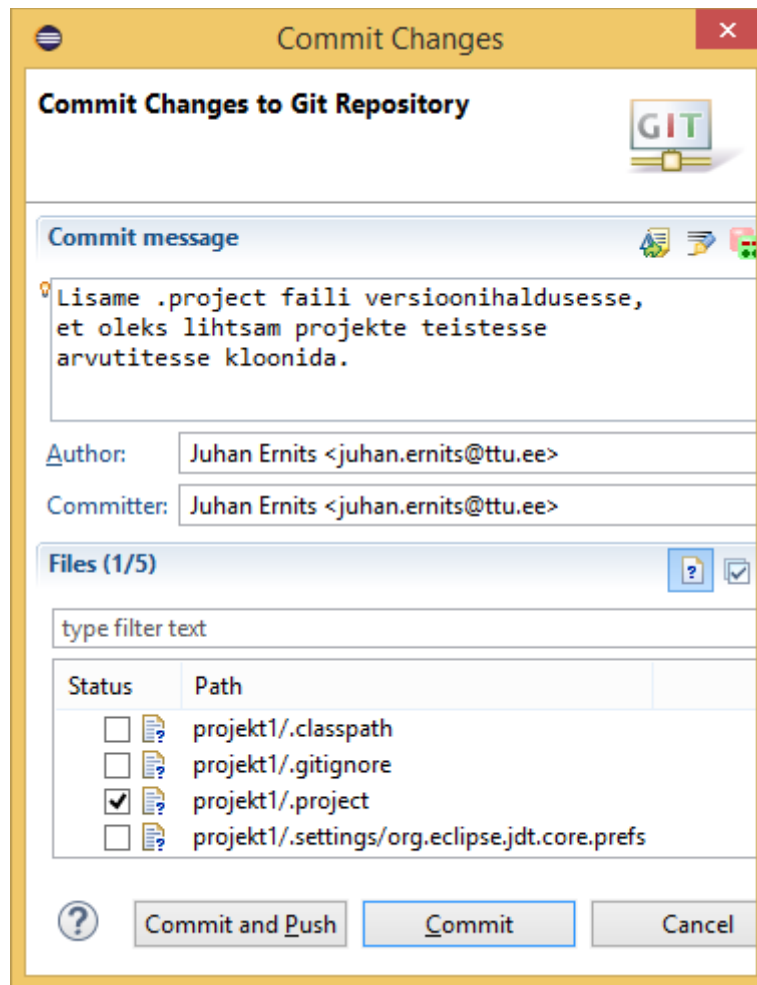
Commit Changes

Commit Changes to Git Repository

GIT

Commit message

Lisame .project faili versioonihaldusesse, et oleks lihtsam projekte teistesse arvutitesse kloonida.

Author: Juhan Ernits <juhan.ernits@ttu.ee>

Committer: Juhan Ernits <juhan.ernits@ttu.ee>

Files (1/5)

type filter text

| Status | Path |
|---|---|
| ☐ | projekt1/.classpath |
| ☐ | projekt1/.gitignore |
| ☑ | projekt1/.project |
| ☐ | projekt1/.settings/org.eclipse.jdt.core.prefs |

Commit and Push

Commit

Cancel